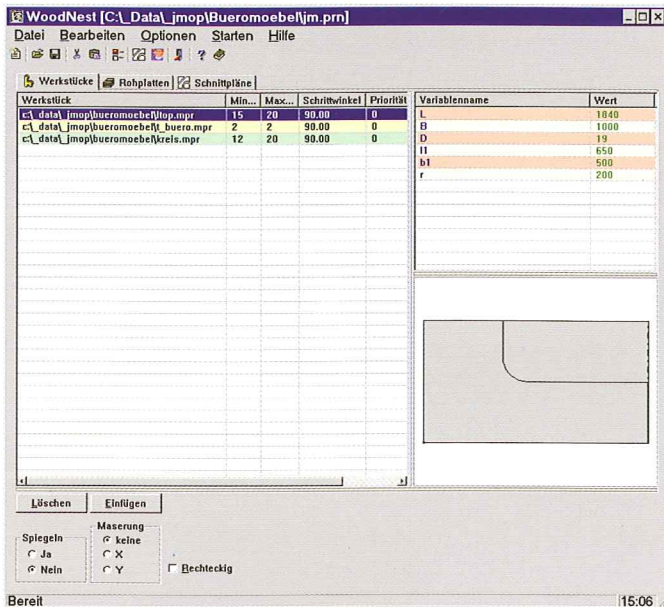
WoodNest [C:\_Data\_jmop\Bueromoebel\jm.prn]

Datei Bearbeiten Optionen Starten Hilfe

Werkstücke | Rohplatten | Schnittpläne

| Werkstück | Min... | Max... | Schrittwinkel | Priorität |
|---|---|---|---|---|
| c:\_data\_jmop\bueromoebel\top.mpr | 15 | 20 | 90.00 | 0 |
| c:\_data\_jmop\bueromoebel\t_buero.mpr | 2 | 2 | 90.00 | 0 |
| c:\_data\_jmop\bueromoebel\kreis.mpr | 12 | 20 | 90.00 | 0 |

| Variablenname | Wert |
|---|---|
| L | 1840 |
| B | 1000 |
| D | 19 |
| l1 | 650 |
| b1 | 500 |
| r | 200 |

Löschen Einfügen

Spiegeln
Ja
Nein

Maserung
keine
X
Y

Rechteckig

Bereit 15:06